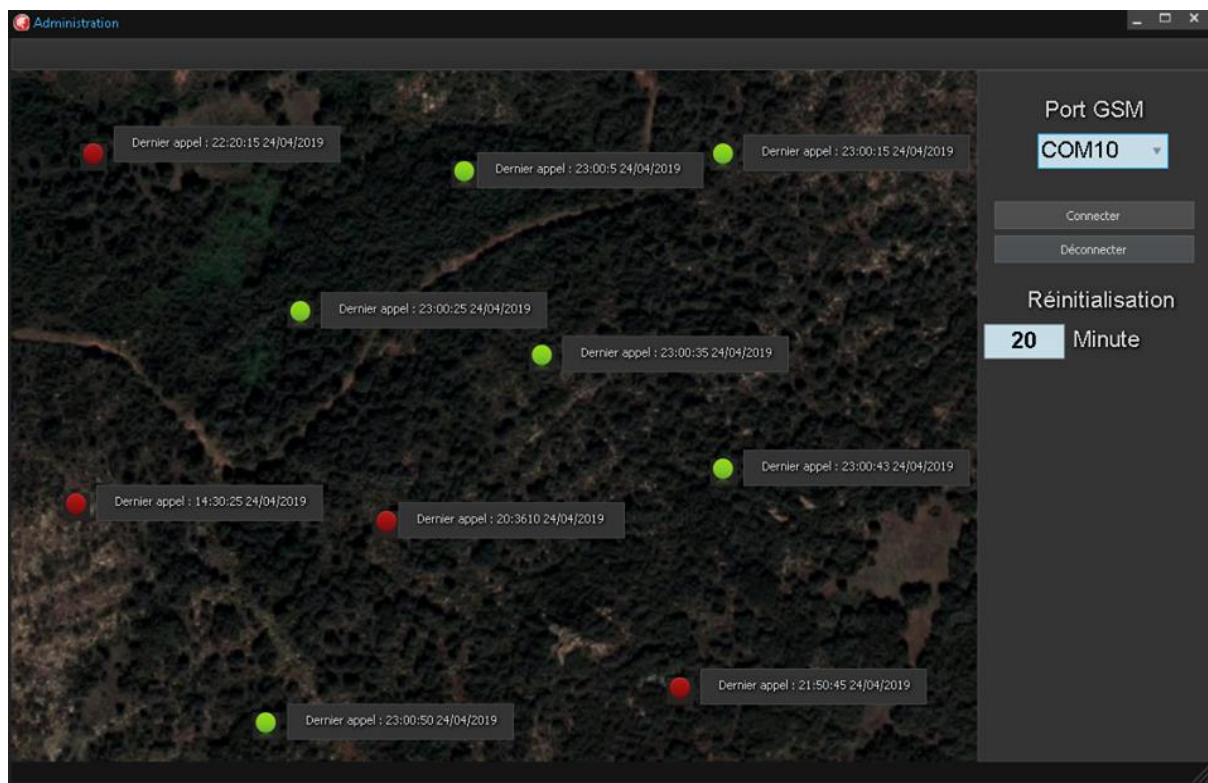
Administration

Dernier appel : 22:20:15 24/04/2019

Dernier appel : 23:00:5 24/04/2019

Dernier appel : 23:00:15 24/04/2019

Dernier appel : 23:00:25 24/04/2019

Dernier appel : 23:00:35 24/04/2019

Dernier appel : 23:00:43 24/04/2019

Dernier appel : 14:30:25 24/04/2019

Dernier appel : 20:3610 24/04/2019

Dernier appel : 21:50:45 24/04/2019

Dernier appel : 23:00:50 24/04/2019

Port GSM

COM10

Connecter

Déconnecter

Réinitialisation

20 Minute